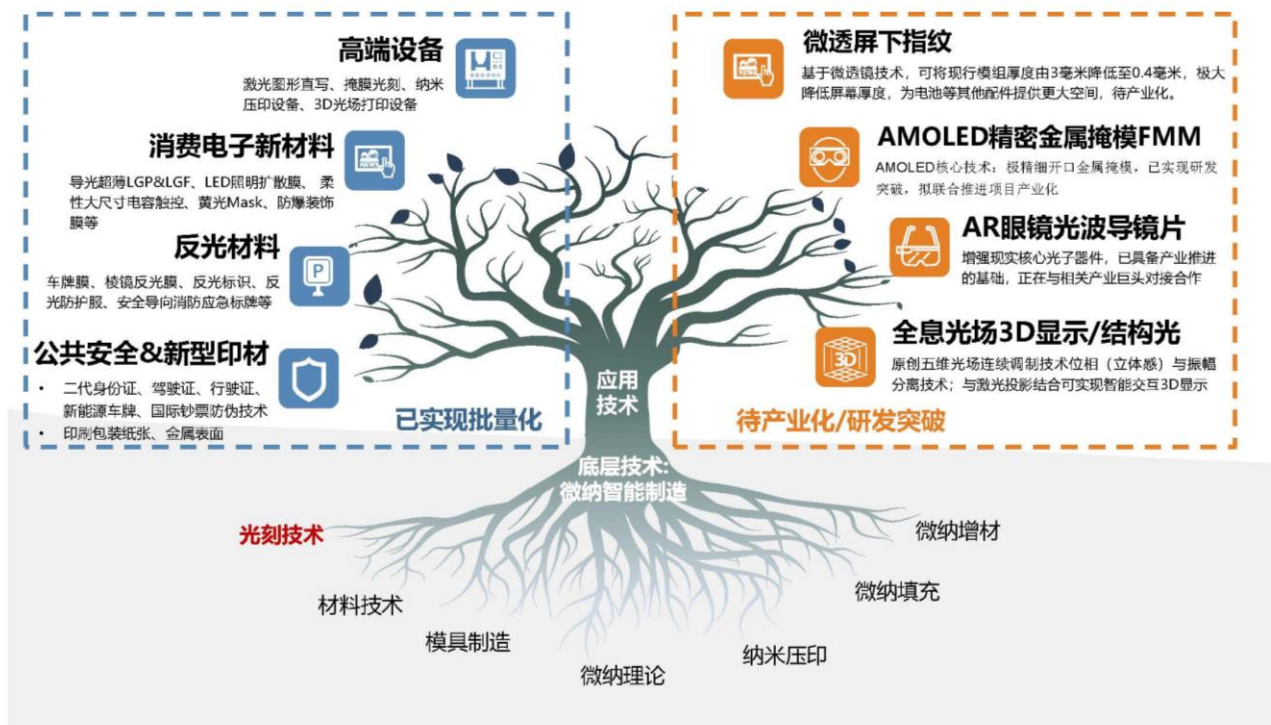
高端设备

激光图形直写、掩膜光刻、纳米压印设备、3D光场打印设备

消费电子新材料

导光超薄LGP&LGF、LED照明扩散膜、柔性大尺寸电容触控、黄光Mask、防爆装饰膜等

反光材料

车牌膜、棱镜反光膜、反光标识、反光防护服、安全导向消防应急标牌等

公共安全&新型印材

• 二代身份证、驾驶证、行驶证、新能源车牌、国际钞票防伪技术
• 印刷包装纸张、金属表面

已实现批量化

微透屏下指纹

基于微透镜技术，可将现行模组厚度由3毫米降低至0.4毫米，极大降低屏幕厚度，为电池等其他配件提供更大空间，待产业化。

AMOLED精密金属掩模FMM

AMOLED核心技术：极精细开口金属掩模，已实现研发突破，拟联合推进项目产业化

AR眼镜光波导镜片

增强现实核心光子器件，已具备产业推进的基础，正在与相关产业巨头对接合作

全息光场3D显示/结构光

原创五维光场连续调制技术位相（立体感）与振幅分离技术；与激光投影结合可实现智能交互3D显示

待产业化/研发突破

应用技术

底层技术：微纳智能制造

光刻技术

材料技术

模具制造

微纳理论

纳米压印

微纳填充

微纳增材